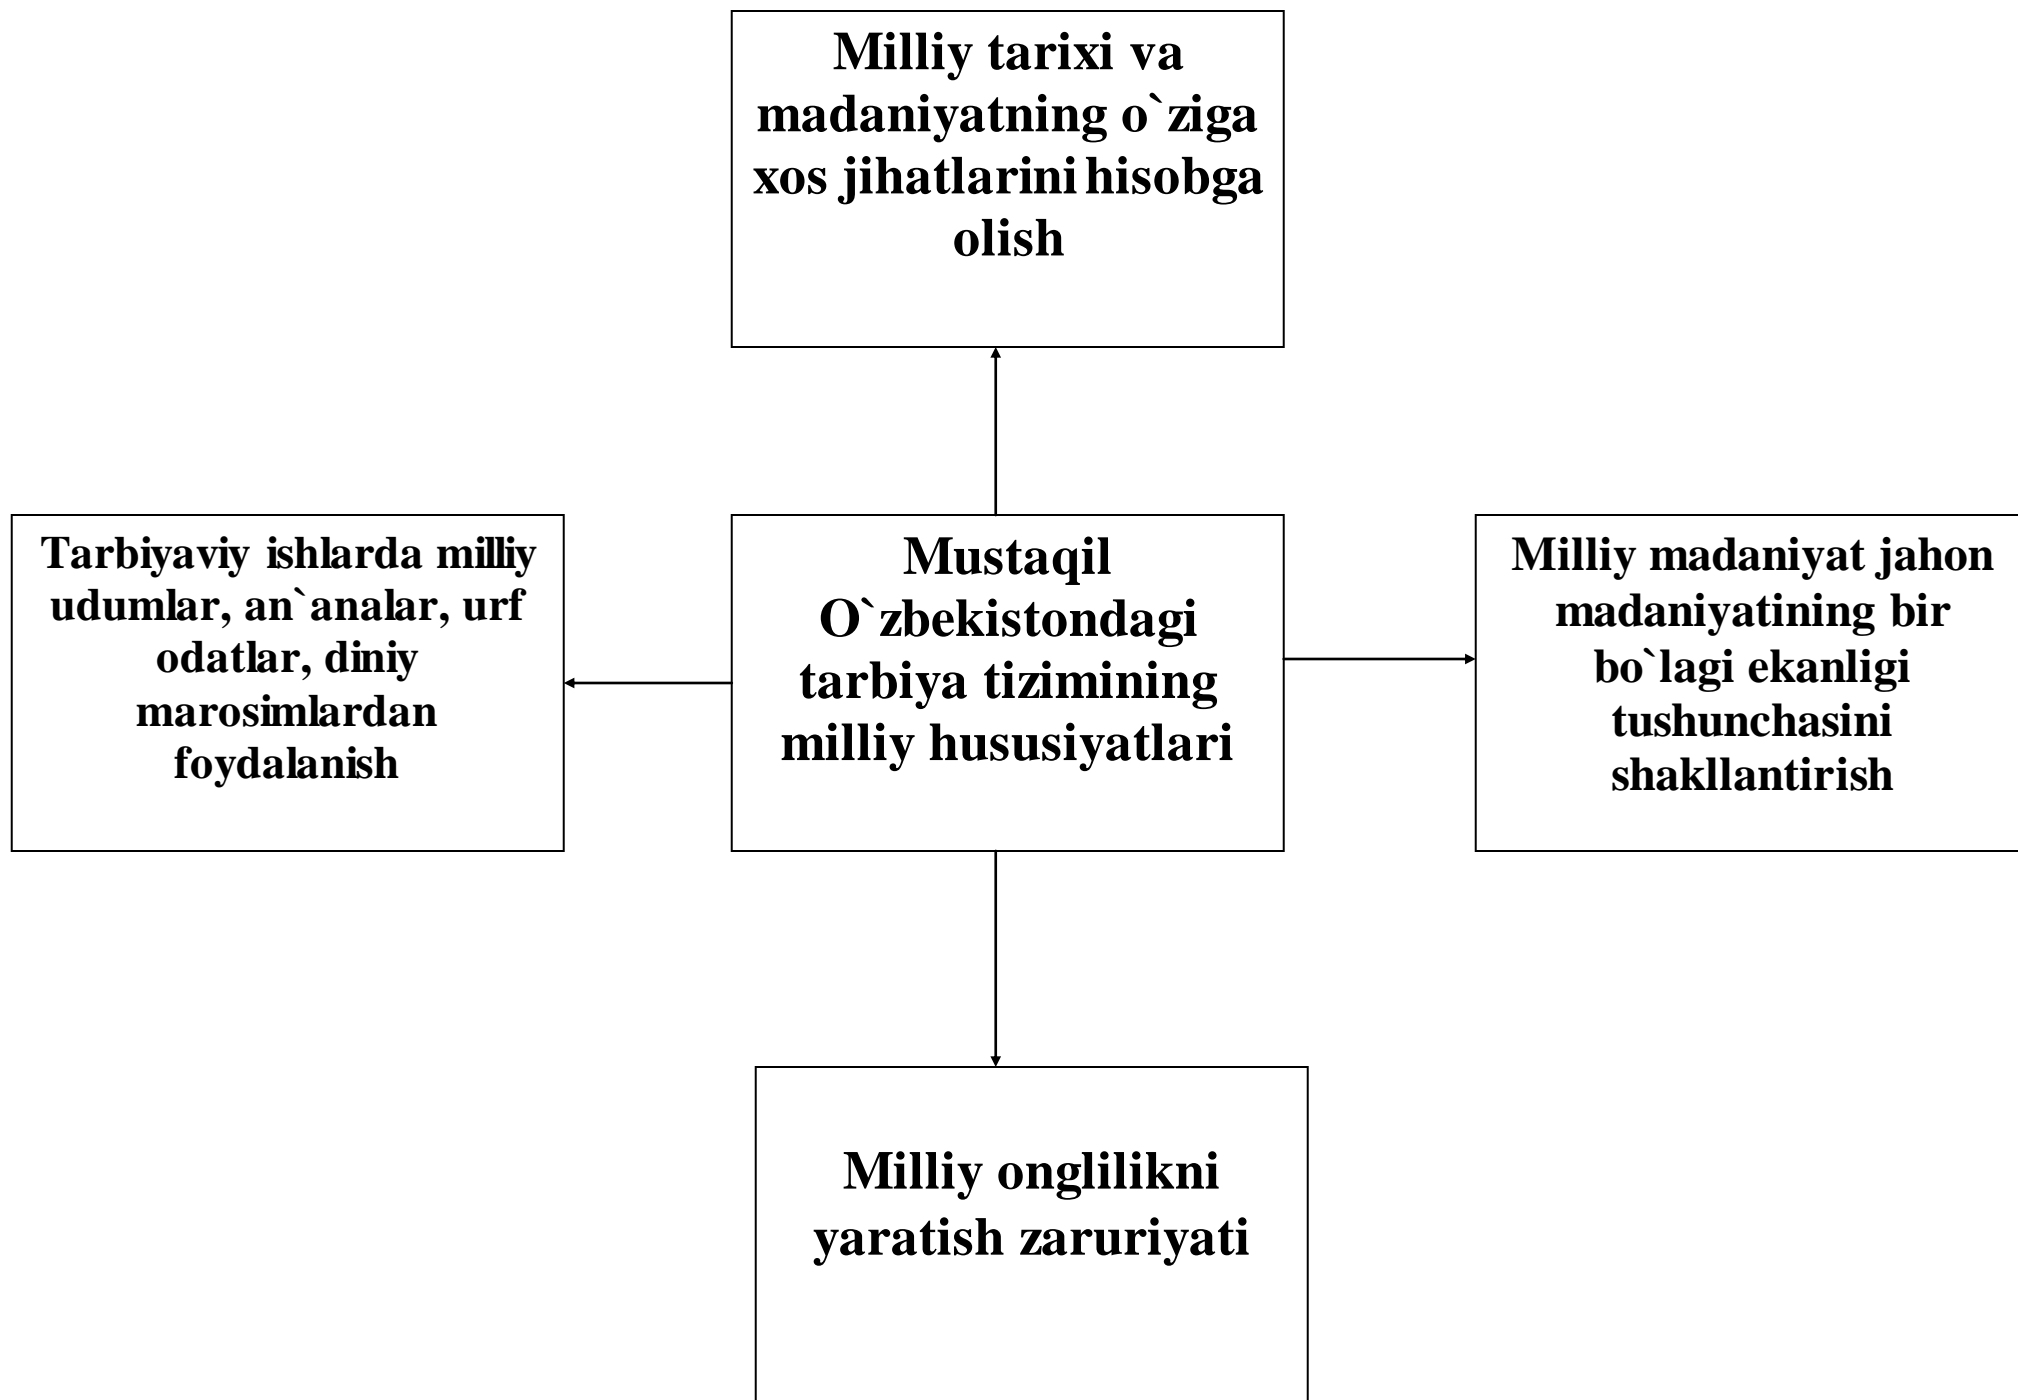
Milliy tarixi va madaniyatning o`ziga xos jihatlarini hisobga olish

Tarbiyaviy ishlarda milliy udumlar, an`analar, urf odatlar, diniy marosimlardan foydalanish

Mustaqil O`zbekistondagi tarbiya tizimining milliy husGusiyatlari

Milliy madaniyat jahon madaniyatining bir bo`lagi ekanligi tushunchasini shakllantirish

Milliy onglilikni yaratish zaruriyati